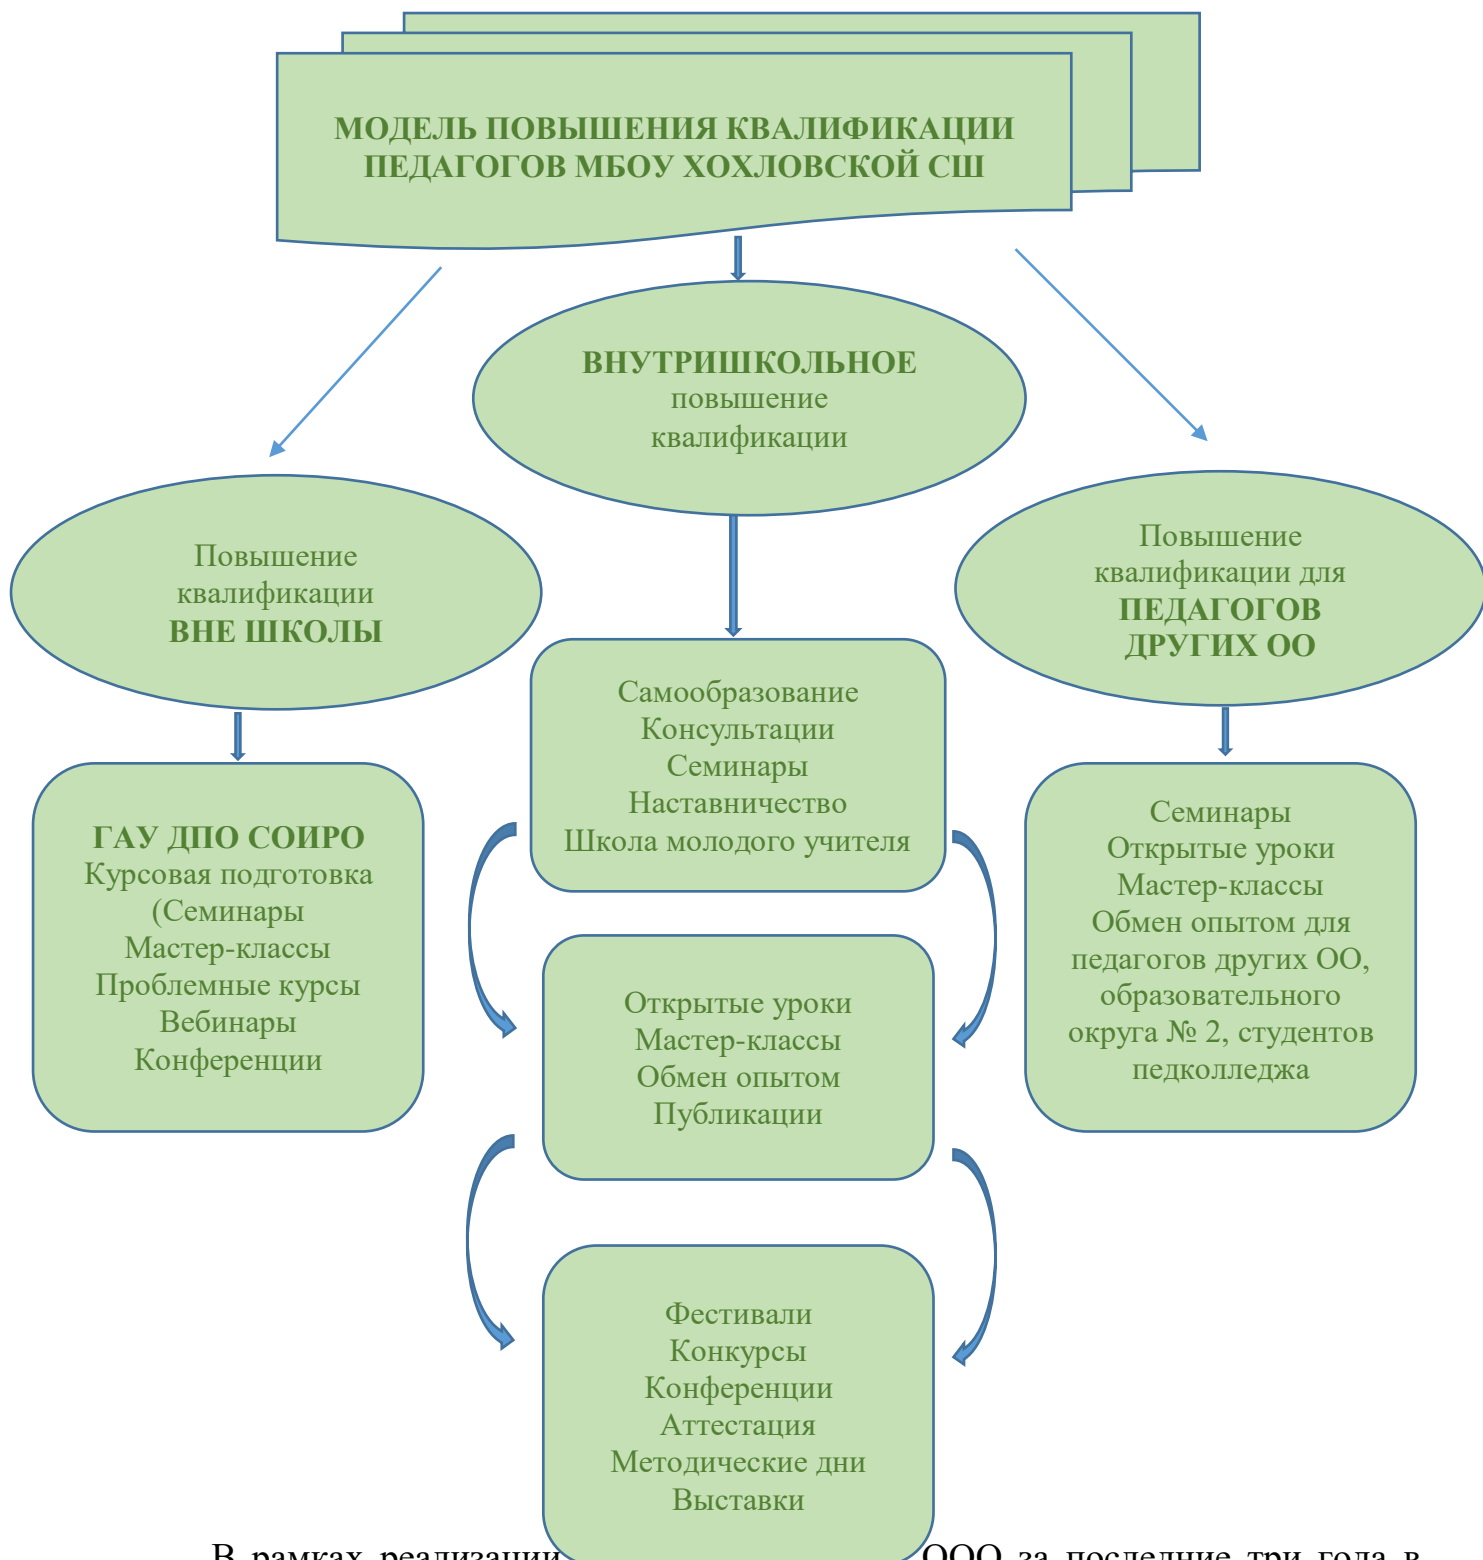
МОДЕЛЬ ПОВЫШЕНИЯ КВАЛИФИКАЦИИ ПЕДАГОГОВ МБОУ ХОХЛОВСКОЙ СШ

ВНУТРИШКОЛЬНОЕ повышение квалификации

Повышение квалификации ВНЕ ШКОЛЫ

Повышение квалификации для ПЕДАГОГОВ ДРУГИХ ОО

ГАУ ДПО СОИРО
Курсовая подготовка
(Семинары
Мастер-классы
Проблемные курсы
Вебинары
Конференции

Самообразование
Консультации
Семинары
Наставничество
Школа молодого учителя

Семинары
Открытые уроки
Мастер-классы
Обмен опытом для педагогов других ОО, образовательного округа № 2, студентов педколледжа

Открытые уроки
Мастер-классы
Обмен опытом
Публикации

Фестивали
Конкурсы
Конференции
Аттестация
Методические дни
Выставки

В рамках реализации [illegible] ООО за последние три года в